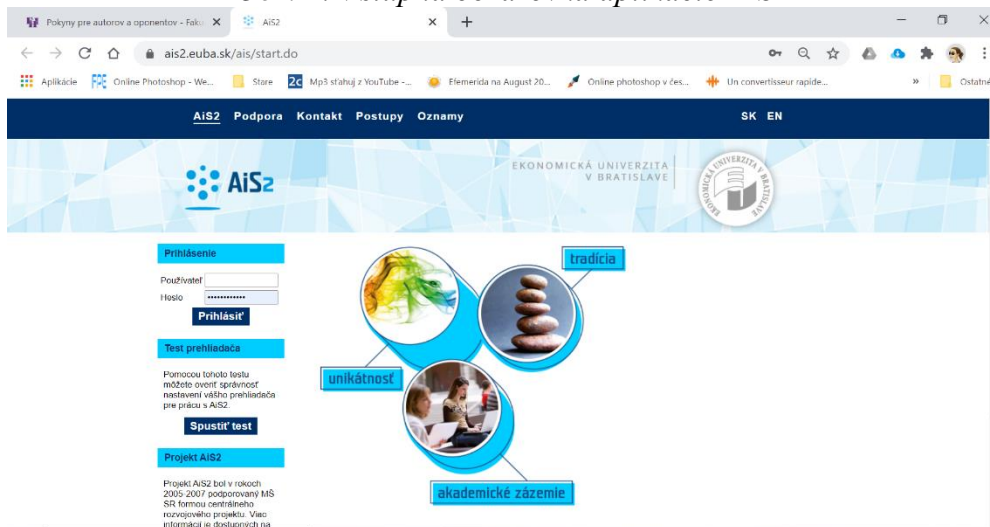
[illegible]

Pokyny pre autorov a oponentov - Faku
AiS2
ais2.euba.sk/ais/start.do
Aplikácie
Online Photoshop - We...
Stare
Mp3 sťahuj z YouTube -...
Efemerida na August 20...
Online photoshop v čes...
Un convertisseur rapide...
»
Ostatné

AiS2 Podpora Kontakt Postupy Oznamy
SK EN

AiS2
EKONOMICKÁ UNIVERZITA V BRATISLAVE
EKONOMICKÁ UNIVERZITA V BRATISLAVE

Prihlásenie
Používateľ
Heslo
Prihlásiť

Test prehliadača
Pomocou tohoto testu môžete overiť správnosť nastavení vášho prehliadača pre prácu s AiS2.
Spustiť test

Projekt AiS2
Projekt AiS2 bol v rokoch 2005-2007 podporovaný MŠ SR formou centrálneho rozvojového projektu. Viac informácií je dostupných na

tradícia
unikátnosť
akademické zázemie